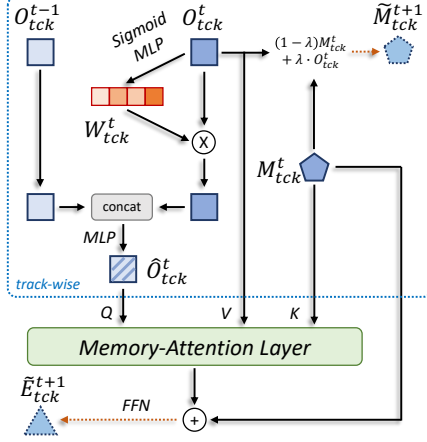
$O_{tck}^{t-1}$

Sigmoid MLP

$O_{tck}^{t}$

$(1-\lambda)M_{tck}^{t} + \lambda \cdot O_{tck}^{t}$

$\widetilde{M}_{tck}^{t+1}$

$W_{tck}^{t}$

X

$M_{tck}^{t}$

concat

MLP

$\hat{O}_{tck}^{t}$

track-wise

Q

V

K

Memory-Attention Layer

$\widetilde{E}_{tck}^{t+1}$

FFN

+